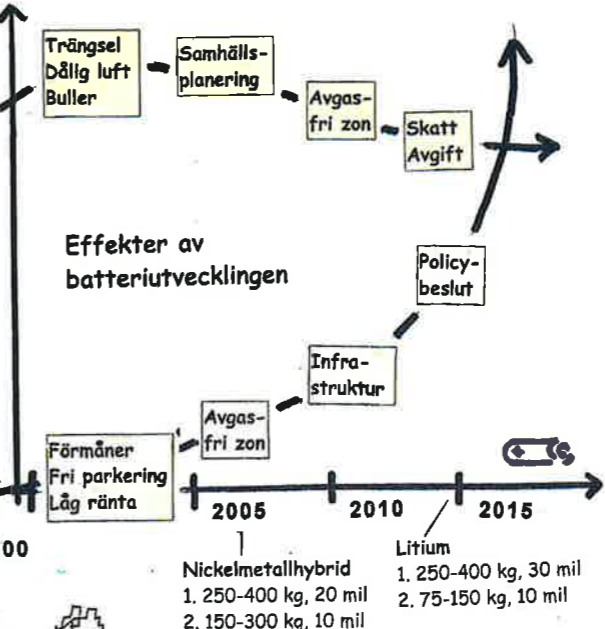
Trängsel
Dålig luft
Buller

Samhälls-
planering

Avgas-
fri zon

Skatt
Avgift

Effekter av
batteriutvecklingen

Policy-
beslut

Infra-
struktur

Avgas-
fri zon

Förmåner
Fri parkering
Låg ränta

00

2005

2010

2015

Nickelmetallhybrid
1. 250-400 kg, 20 mil
2. 150-300 kg, 10 mil

Litium
1. 250-400 kg, 30 mil
2. 75-150 kg, 10 mil